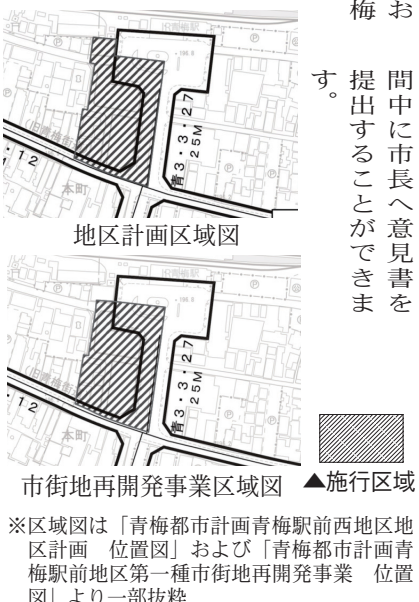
梅 お

間中に市長へ意見書を提出することができます。

地区計画区域図

市街地再開発事業区域図

▲施行区域

青3・3・27 25M

・12

本町

※区域図は「青梅都市計画青梅駅前西地区地区計画　位置図」および「青梅都市計画青梅駅前地区第一種市街地再開発事業　位置図」より一部抜粋